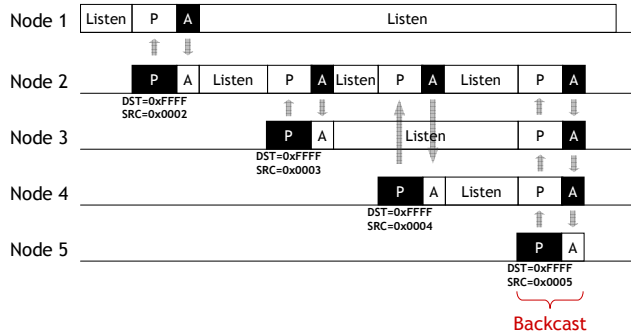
Node 1 Listen P A Listen

Node 2 P A Listen P A Listen P A Listen P A
DST=0xFFFF
SRC=0x0002

Node 3 P A Listen P A
DST=0xFFFF
SRC=0x0003

Node 4 P A Listen P A
DST=0xFFFF
SRC=0x0004

Node 5 P A
DST=0xFFFF
SRC=0x0005

Backcast